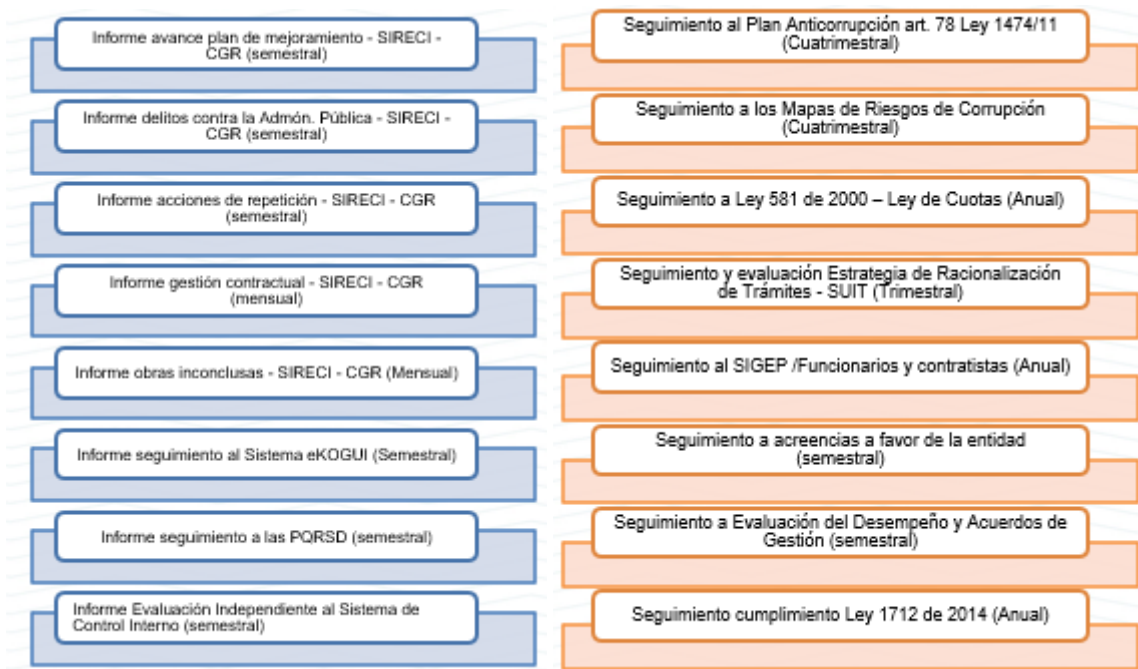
Informe avance plan de mejoramiento - SIRECI - CGR (semestral)

Informe delitos contra la Admón. Pública - SIRECI - CGR (semestral)

Informe acciones de repetición - SIRECI - CGR (semestral)

Informe gestión contractual - SIRECI - CGR (mensual)

Informe obras inconclusas - SIRECI - CGR (Mensual)

Informe seguimiento al Sistema eKOGUI (Semestral)

Informe seguimiento a las PQRSD (semestral)

Informe Evaluación Independiente al Sistema de Control Interno (semestral)

Seguimiento al Plan Anticorrupción art. 78 Ley 1474/11 (Cuatrimestral)

Seguimiento a los Mapas de Riesgos de Corrupción (Cuatrimestral)

Seguimiento a Ley 581 de 2000 – Ley de Cuotas (Anual)

Seguimiento y evaluación Estrategia de Racionalización de Trámites - SUIT (Trimestral)

Seguimiento al SIGEP /Funcionarios y contratistas (Anual)

Seguimiento a acreencias a favor de la entidad (semestral)

Seguimiento a Evaluación del Desempeño y Acuerdos de Gestión (semestral)

Seguimiento cumplimiento Ley 1712 de 2014 (Anual)